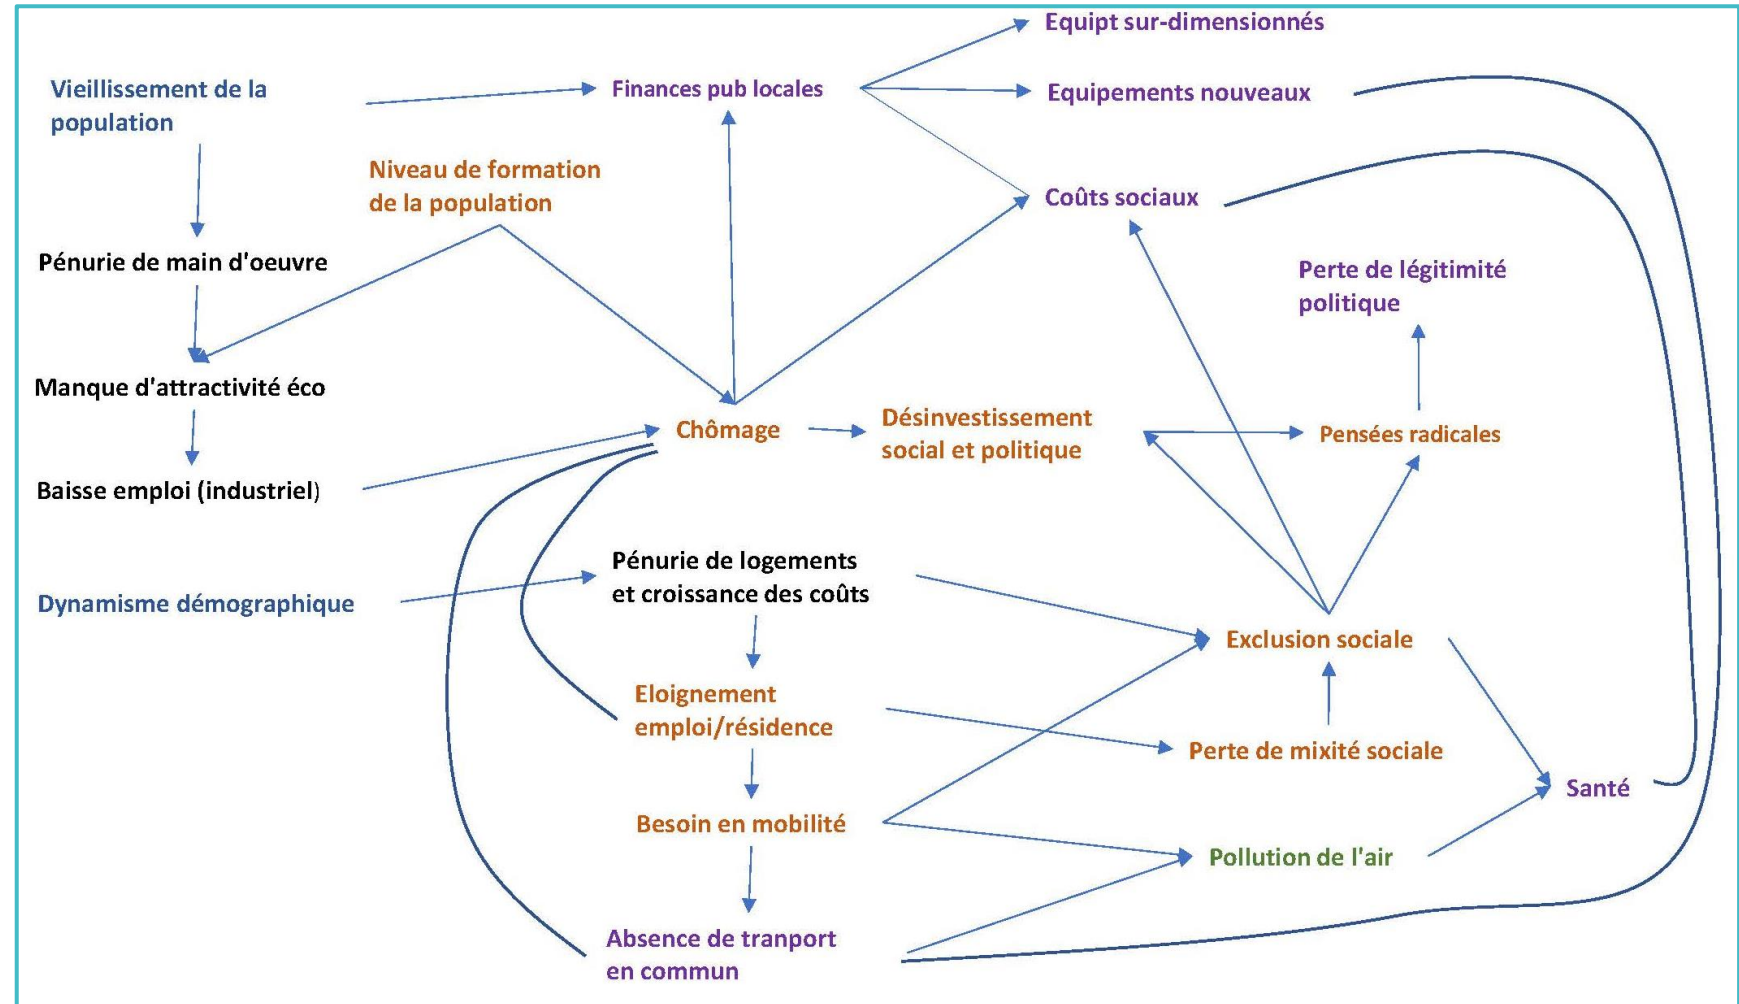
Equipt sur-dimensionnés

Vieillissement de la population

Finances pub locales

Equipements nouveaux

Niveau de formation de la population

Coûts sociaux

Pénurie de main d'oeuvre

Perte de légitimité politique

Manque d'attractivité éco

Chômage

Désinvestissement social et politique

Pensées radicales

Baisse emploi (industriel)

Pénurie de logements et croissance des coûts

Dynamisme démographique

Exclusion sociale

Eloignement emploi/résidence

Perte de mixité sociale

Santé

Besoin en mobilité

Pollution de l'air

Absence de tranport en commun